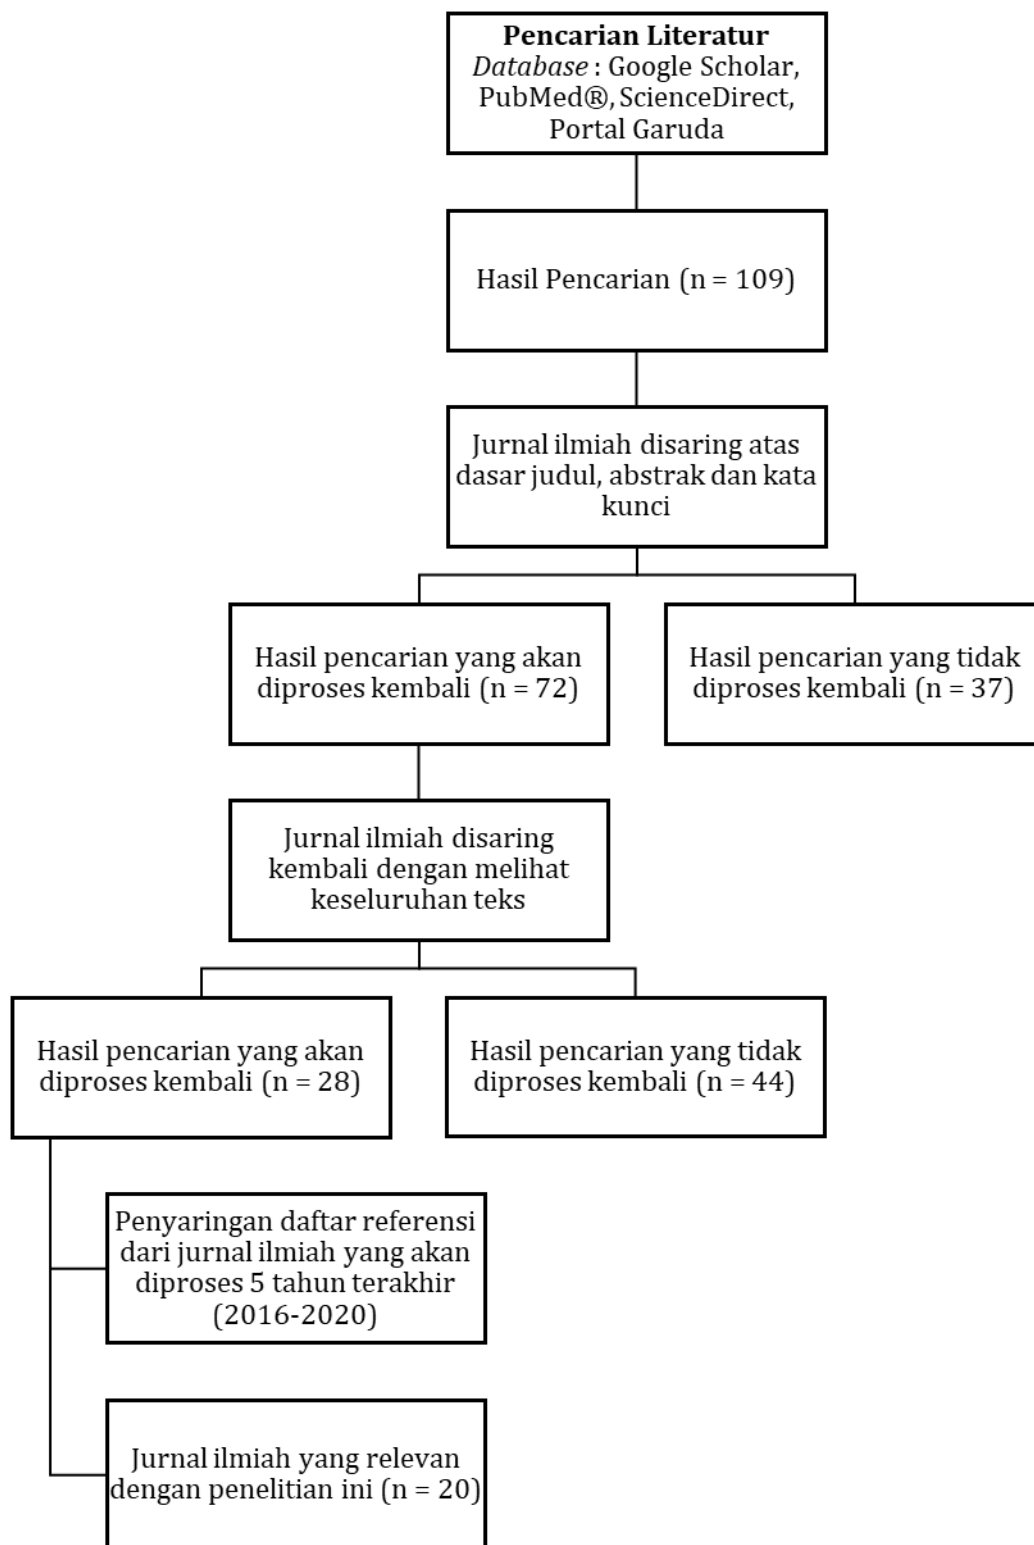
**Pencarian Literatur**
*Database* : Google Scholar, PubMed®, ScienceDirect, Portal Garuda

Hasil Pencarian (n = 109)

Jurnal ilmiah disaring atas dasar judul, abstrak dan kata kunci

Hasil pencarian yang akan diproses kembali (n = 72)

Hasil pencarian yang tidak diproses kembali (n = 37)

Jurnal ilmiah disaring kembali dengan melihat keseluruhan teks

Hasil pencarian yang akan diproses kembali (n = 28)

Hasil pencarian yang tidak diproses kembali (n = 44)

Penyaringan daftar referensi dari jurnal ilmiah yang akan diproses 5 tahun terakhir (2016-2020)

Jurnal ilmiah yang relevan dengan penelitian ini (n = 20)